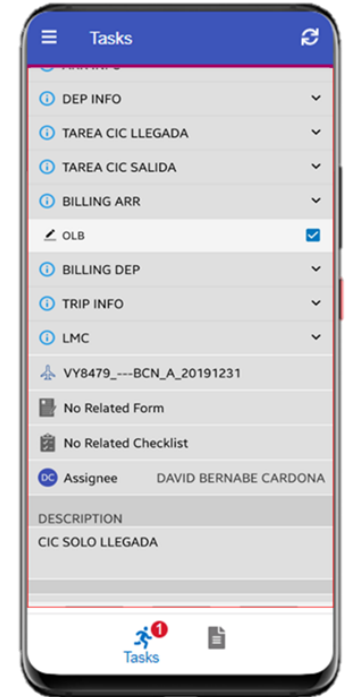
Tasks

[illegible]

DEP INFO

TAREA CIC LLEGADA

TAREA CIC SALIDA

BILLING ARR

OLB

BILLING DEP

TRIP INFO

LMC

VY8479_---BCN_A_20191231

No Related Form

No Related Checklist

DC Assignee DAVID BERNABE CARDONA

DESCRIPTION

CIC SOLO LLEGADA

1

Tasks